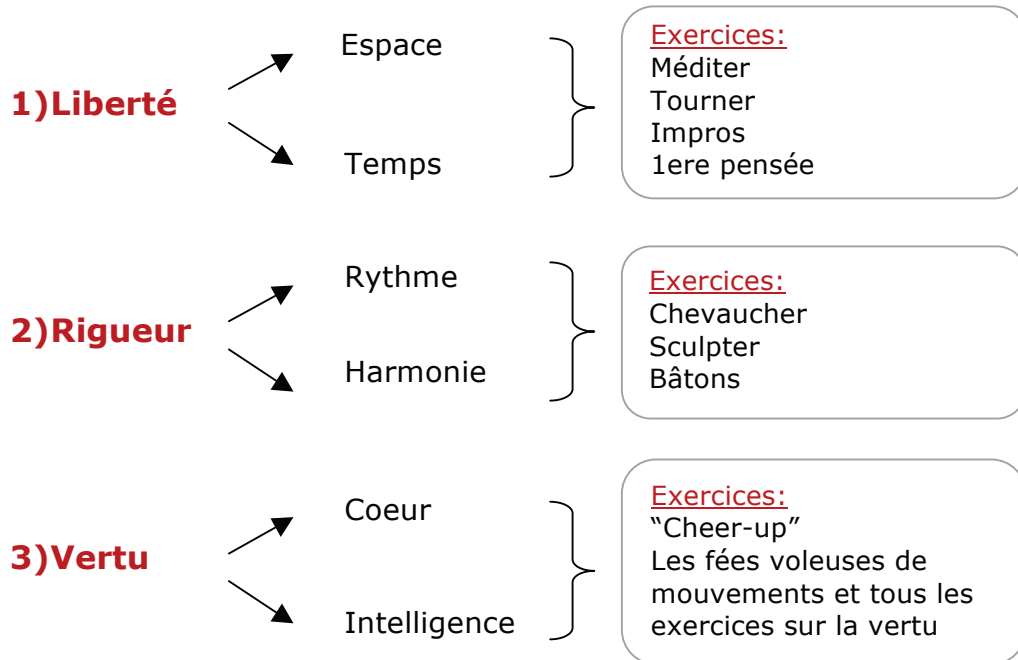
1)Liberté

Espace

Temps

Exercices:
Méditer
Tourner
Impros
1ere pensée

2)Rigueur

Rythme

Harmonie

Exercices:
Chevaucher
Sculpter
Bâtons

3)Vertu

Coeur

Intelligence

Exercices:
“Cheer-up”
Les fées voleuses de mouvements et tous les exercices sur la vertu